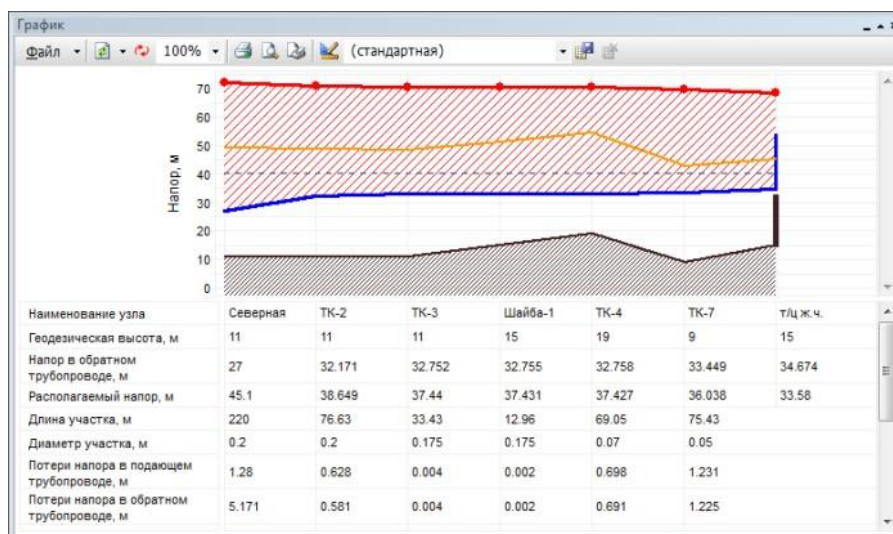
График

Файл 100% (стандартная)

70
60
50
40
30
20
10
0

Напор, м

| Наименование узла | Северная | ТК-2 | ТК-3 | Шайба-1 | ТК-4 | ТК-7 | т/ц ж.ч. |
|---|---|---|---|---|---|---|---|
| Геодезическая высота, м | 11 | 11 | 11 | 15 | 19 | 9 | 15 |
| Напор в обратном трубопроводе, м | 27 | 32.171 | 32.752 | 32.755 | 32.758 | 33.449 | 34.674 |
| Располагаемый напор, м | 45.1 | 38.649 | 37.44 | 37.431 | 37.427 | 36.038 | 33.58 |
| Длина участка, м | 220 | 76.63 | 33.43 | 12.96 | 69.05 | 75.43 | |
| Диаметр участка, м | 0.2 | 0.2 | 0.175 | 0.175 | 0.07 | 0.05 | |
| Потери напора в подающем трубопроводе, м | 1.28 | 0.628 | 0.004 | 0.002 | 0.698 | 1.231 | |
| Потери напора в обратном трубопроводе, м | 5.171 | 0.581 | 0.004 | 0.002 | 0.691 | 1.225 | |